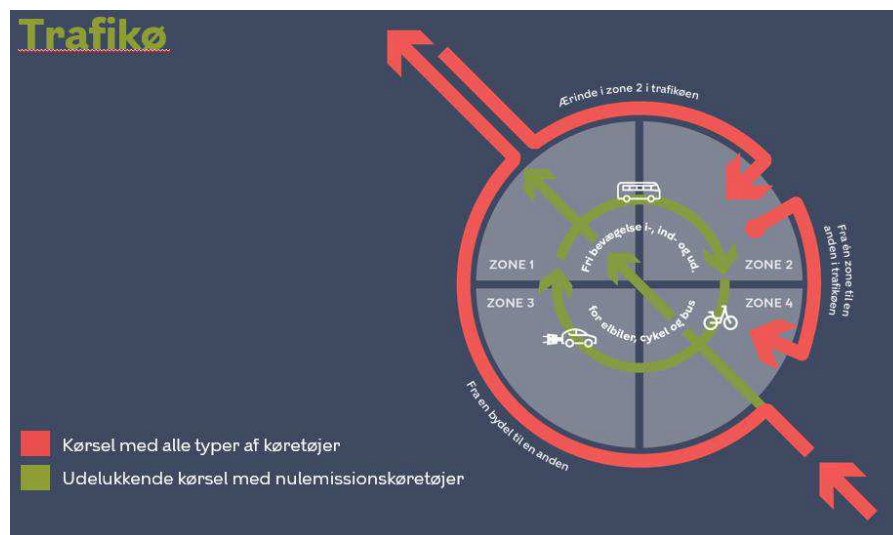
Trafikø

Ærinde i zone 2 i trafikøen

Fra én zone til en anden i trafikøen

ZONE 1

ZONE 2

ZONE 3

ZONE 4

Fri bevægelse i-, ind- og ud-

for elbiler, cykel og bus

Fra en bydel til en anden

Kørsel med alle typer af køretøjer

Udelukkende kørsel med nulemissionskøretøjer